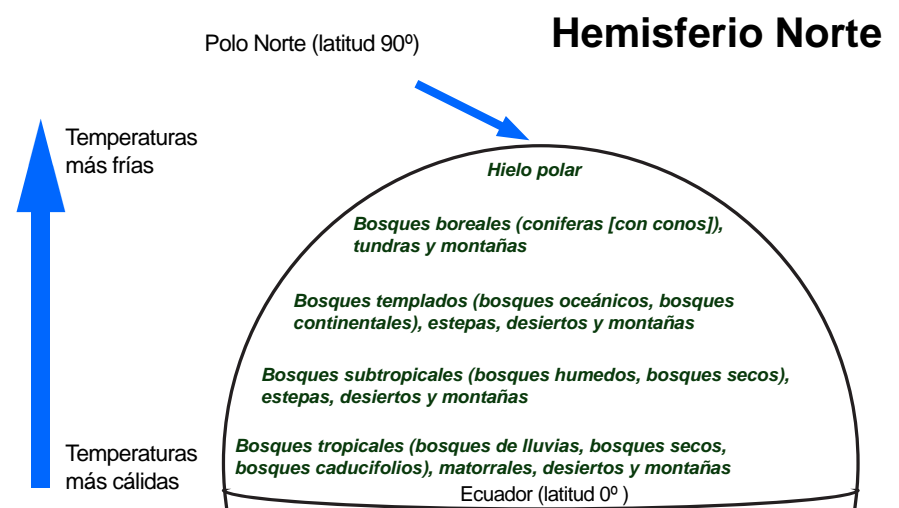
Hemisferio Norte

Polo Norte (latitud 90º)

Temperaturas más frías

Hielo polar

Bosques boreales (coniferas [con conos]), tundras y montañas

Bosques templados (bosques oceánicos, bosques continentales), estepas, desiertos y montañas

Bosques subtropicales (bosques humedos, bosques secos), estepas, desiertos y montañas

Temperaturas más cálidas

Bosques tropicales (bosques de lluvias, bosques secos, bosques caducifolios), matorrales, desiertos y montañas

Ecuador (latitud 0º )